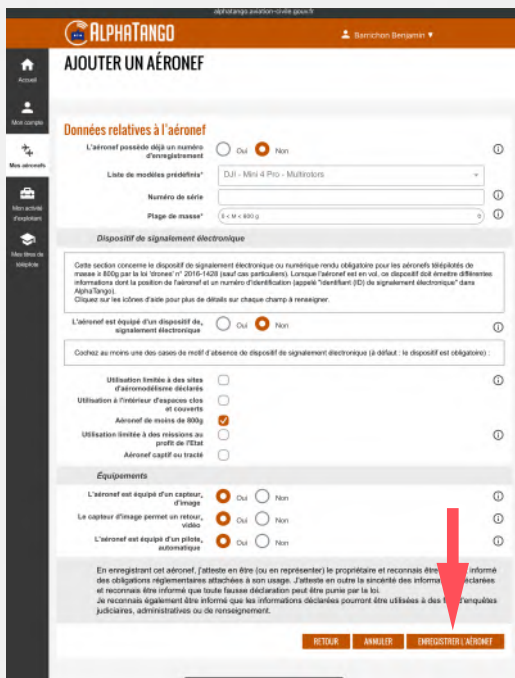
alphatango.aviation-civile.gouv.fr

ALPHATANGO

Barrichon Benjamin ▾

Accueil

Mon compte

Mes aéronefs

Mon activité d'exploitant

Mes titres de télépilote

AJOUTER UN AÉRONEF

Données relatives à l'aéronef

L'aéronef possède déjà un numéro d'enregistrement
Oui
Non

Liste de modèles prédéfinis*
DJI - Mini 4 Pro - Multirotors

Numéro de série

Plage de masse*
0 < M < 800 g

Dispositif de signalement électronique

Cette section concerne le dispositif de signalement électronique ou numérique rendu obligatoire pour les aéronefs télépilotés de masse ≥ 800g par la loi "drones" n° 2016-1428 (sauf cas particuliers). Lorsque l'aéronef est en vol, ce dispositif doit émettre différentes informations dont la position de l'aéronef et un numéro d'identification (appelé "identifiant (ID) de signalement électronique" dans AlphaTango).
Cliquez sur les icônes d'aide pour plus de détails sur chaque champ à renseigner.

L'aéronef est équipé d'un dispositif de signalement électronique
Oui
Non

Cochez au moins une des cases de motif d'absence de dispositif de signalement électronique (à défaut : le dispositif est obligatoire) :

Utilisation limitée à des sites d'aéromodélisme déclarés

Utilisation à l'intérieur d'espaces clos et couverts

Aéronef de moins de 800g

Utilisation limitée à des missions au profit de l'Etat

Aéronef captif ou tracté

Équipements

L'aéronef est équipé d'un capteur d'image
Oui
Non

Le capteur d'image permet un retour vidéo
Oui
Non

L'aéronef est équipé d'un pilote automatique
Oui
Non

En enregistrant cet aéronef, j'atteste en être (ou en représenter) le propriétaire et reconnais être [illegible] informé des obligations réglementaires attachées à son usage. J'atteste en outre la sincérité des informa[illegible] déclarées et reconnais être informé que toute fausse déclaration peut être punie par la loi.
Je reconnais également être informé que les informations déclarées pourront être utilisées à des fins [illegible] enquêtes judiciaires, administratives ou de renseignement.

RETOUR
ANNULER
ENREGISTRER L'AÉRONEF